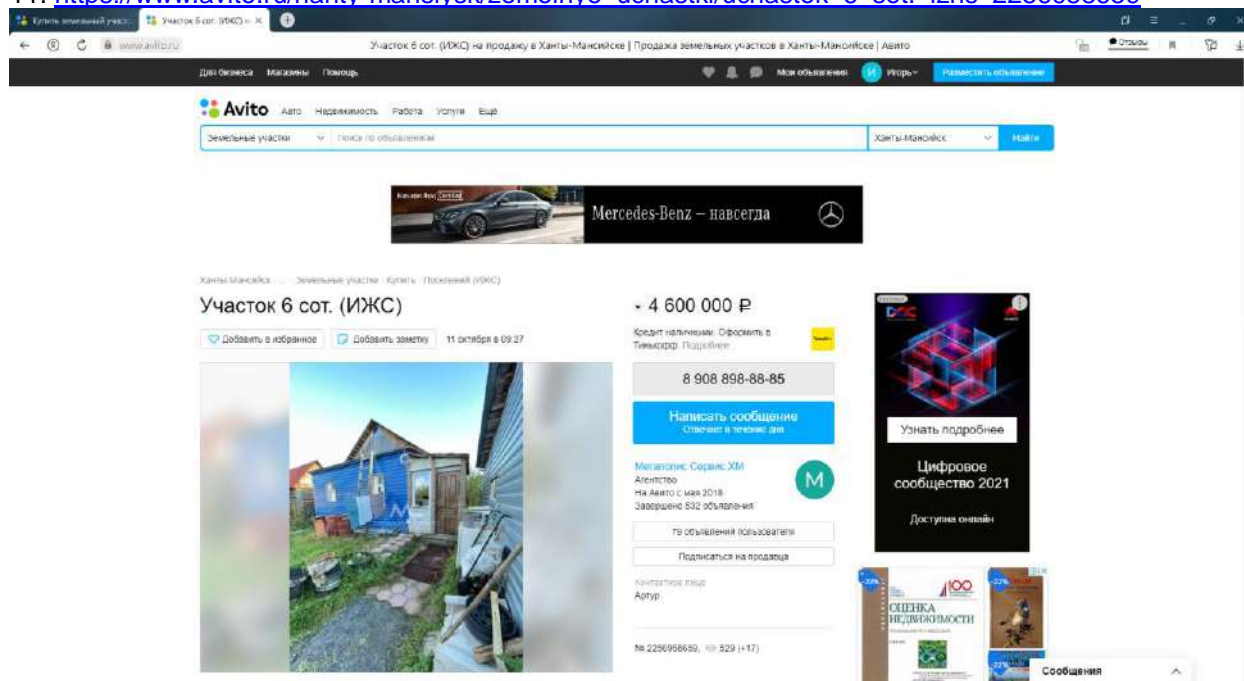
Купить земельный участ | Участок 6 сот. (ИЖС) н ×

www.avito.ru | Участок 6 сот. (ИЖС) на продажу в Ханты-Мансийске | Продажа земельных участков в Ханты-Мансийске | Авито

Отзывы

Для бизнеса Магазины Помощь | Мои объявления | И Игорь | Разместить объявление

Avito Авто Недвижимость Работа Услуги Ещё

Земельные участки | Поиск по объявлениям | Ханты-Мансийск | Найти

Mercedes-Benz – навсегда

Ханты-Мансийск · ... · Земельные участки · Купить · Поселений (ИЖС)

Участок 6 сот. (ИЖС)

Добавить в избранное | Добавить заметку | 11 октября в 09:27

4 600 000 ₽

Кредит наличными. Оформить в Тинькофф. Подробнее

8 908 898-88-85

Написать сообщение
Отвечает в течение дня

Мегаполис Сервис ХМ
Агентство
На Авито с мая 2018
Завершено 532 объявления

78 объявлений пользователя

Подписаться на продавца

Контактное лицо
Артур

№ 2256956659, 529 (+17)

Узнать подробнее

Цифровое сообщество 2021

Доступна онлайн

ОЦЕНКА НЕДВИЖИМОСТИ

Сообщения